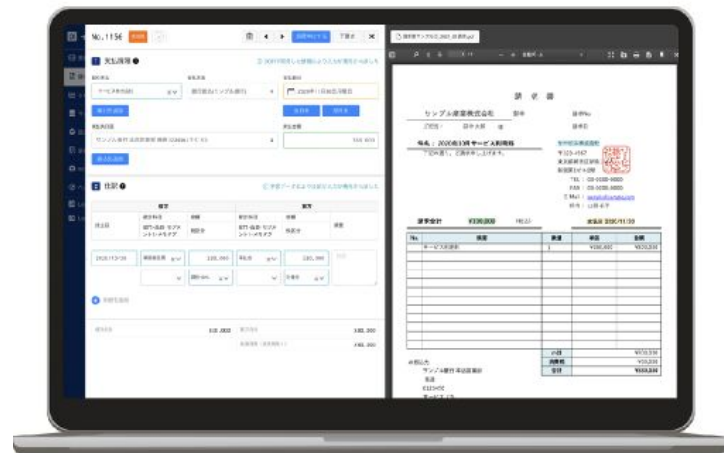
No.1156

支払情報

仕訳

請求書

サンプル建設株式会社

件名：2020年11月サービス利用料

請求金額 ¥330,000

No. 摘要 数量 単価 金額

サービス利用料 1 ¥300,000 ¥300,000

小計 ¥300,000
消費税 ¥30,000
合計 ¥330,000

お振込先